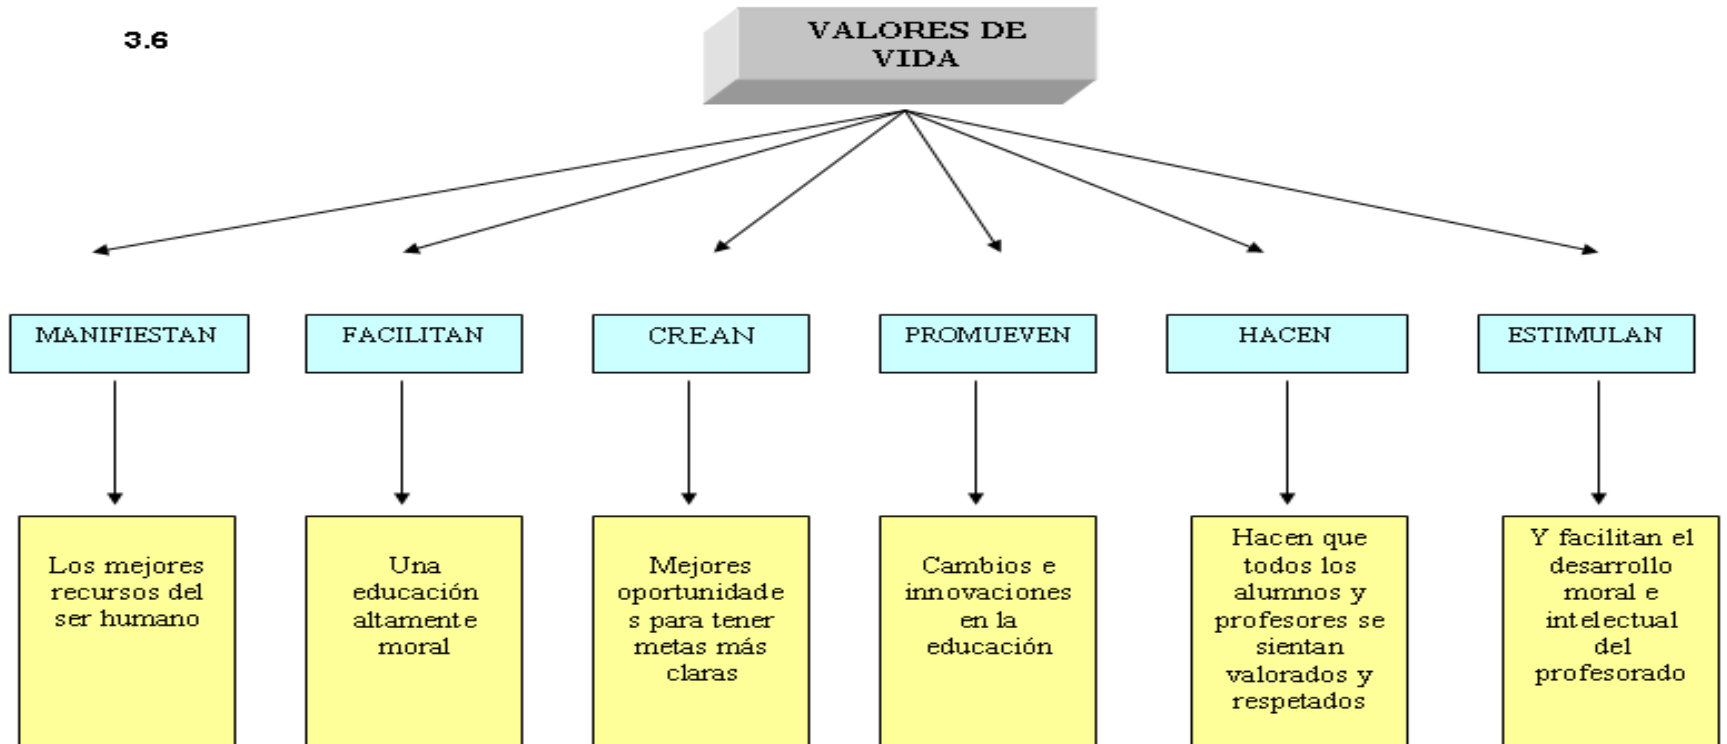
3.6

VALORES DE VIDA

MANIFIESTAN

FACILITAN

CREAN

PROMUEVEN

HACEN

ESTIMULAN

Los mejores recursos del ser humano

Una educación altamente moral

Mejores oportunidades para tener metas más claras

Cambios e innovaciones en la educación

Hacen que todos los alumnos y profesores se sientan valorados y respetados

Y facilitan el desarrollo moral e intelectual del profesorado